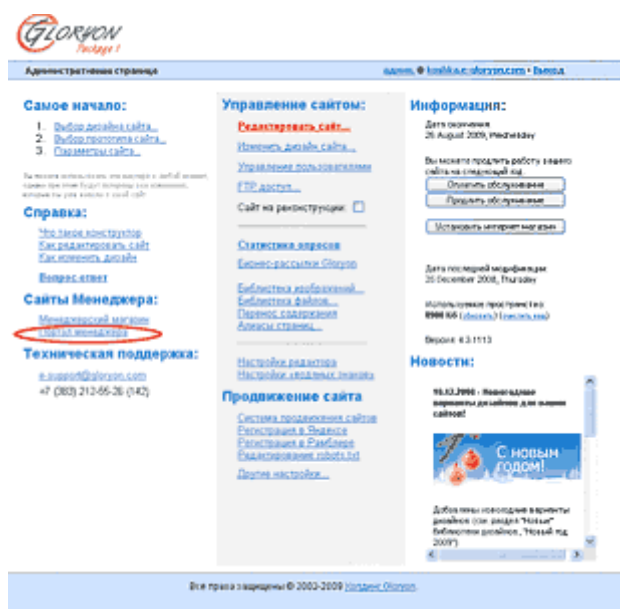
GLORYON Package 1

Административная страница

админ, @ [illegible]@gloryon.com • Выход

Самое начало:

1. Выбор дизайна сайта...
2. Выбор прототипа сайта...
3. Параметры сайта...

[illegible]

Справка:

Что такое конструктор
Как редактировать сайт
Как изменить дизайн

Вопрос-ответ

Сайты Менеджера:

Менеджерский магазин
Портал менеджера

Техническая поддержка:

e-support@gloryon.com
+7 (383) 212-55-26 (142)

Управление сайтом:

Редактировать сайт...
Изменить дизайн сайта...
Управление пользователями
FTP доступ...
Сайт на реконструкции:

Статистика опросов
Бизнес-рассылки Gloryon

Библиотека изображений...
Библиотека файлов...
Перенос содержания
Алиасы страниц...

Настройки редактора
Настройки «водяных знаков»

Продвижение сайта

Система продвижения сайтов
Регистрация в Яндексе
Регистрация в Рамблере
Редактирование robots.txt

Другие настройки...

Информация:

Дата окончания
26 August 2009, Wednesday

Вы можете продлить работу вашего сайта на следующий год

Оплатить обслуживание
Продлить обслуживание

Установить интернет магазин

Дата последней модификации:
20 December 2008, Thursday

Используемое пространство
8900 Kb ([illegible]) ([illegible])

Версия: 4.3.1113

Новости:

16.12.2008 - Новогодние варианты дизайнов для ваших сайтов!

С новым годом!

Добавлены новогодние варианты дизайнов (см. раздел "Новые" библиотеки дизайнов, "Новый год 2009")

Все права защищены © 2002-2009 Холдинг Gloryon.